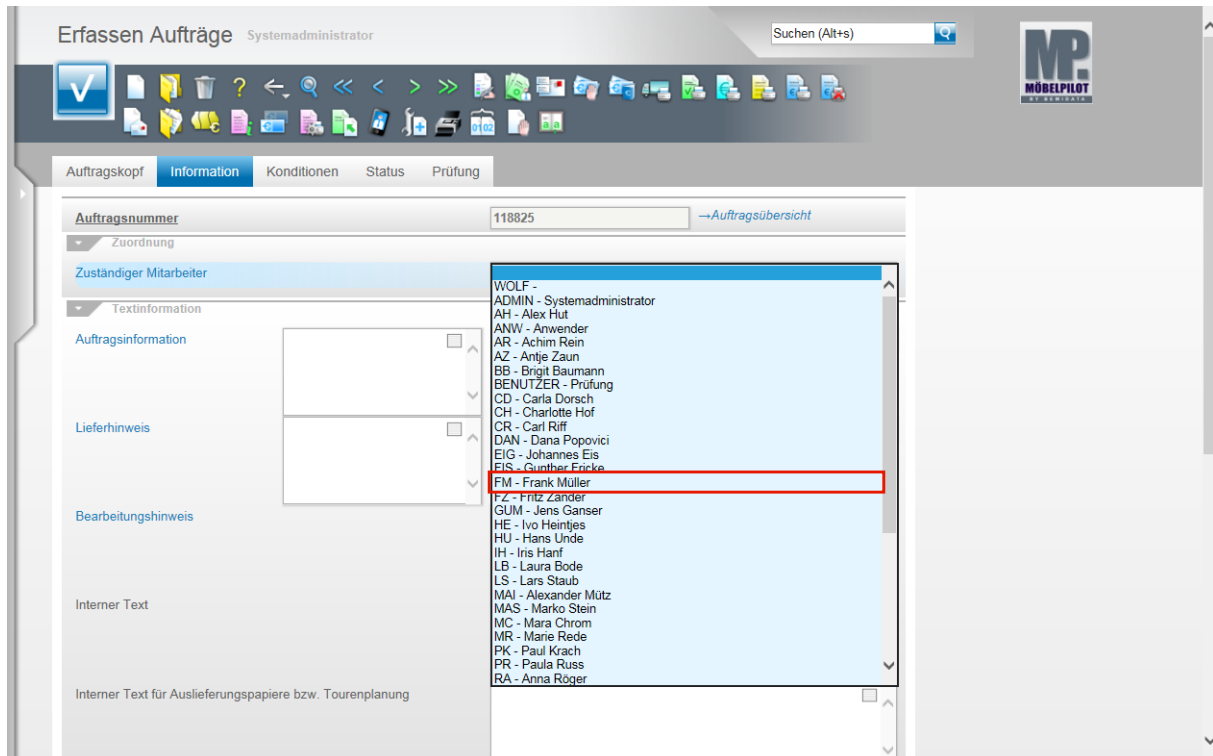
Erfassen Aufträge Systemadministrator

Suchen (Alt+s)

MP MÖBELPILOT BY SEMIDATA

Auftragskopf Information Konditionen Status Prüfung

Auftragsnummer 118825 →Auftragsübersicht

Zuordnung

Zuständiger Mitarbeiter

Textinformation

Auftragsinformation

Lieferhinweis

Bearbeitungshinweis

Interner Text

Interner Text für Auslieferungspapiere bzw. Tourenplanung

WOLF -
ADMIN - Systemadministrator
AH - Alex Hut
ANW - Anwender
AR - Achim Rein
AZ - Antje Zaun
BB - Brigit Baumann
BENUTZER - Prüfung
CD - Carla Dorsch
CH - Charlotte Hof
CR - Carl Riff
DAN - Dana Popovici
EIG - Johannes Eis
EIS - Gunther Fricke
FM - Frank Müller
FZ - Fritz Zander
GUM - Jens Ganser
HE - Ivo Heintjes
HU - Hans Unde
IH - Iris Hanf
LB - Laura Bode
LS - Lars Staub
MAI - Alexander Mütz
MAS - Marko Stein
MC - Mara Chrom
MR - Marie Rede
PK - Paul Krach
PR - Paula Russ
RA - Anna Röger